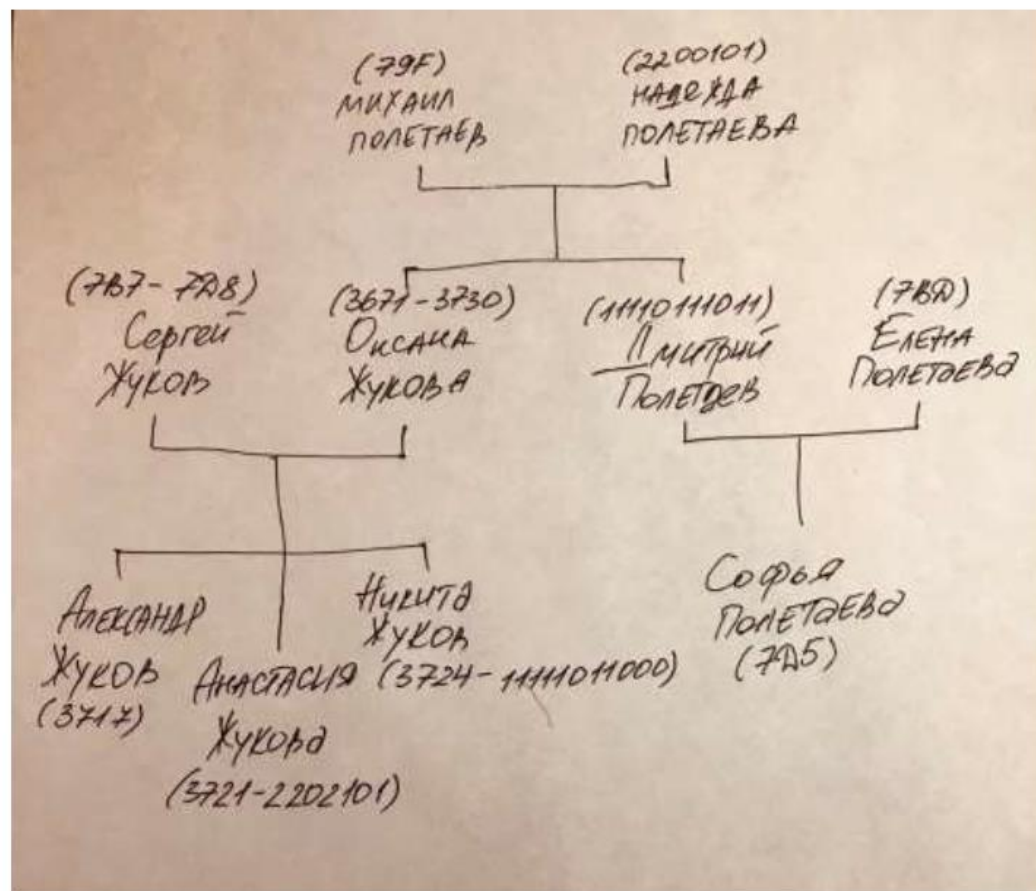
(79F)
МИХАИЛ
ПОЛЕТАЕВ

(2200101)
НАДЕЖДА
ПОЛЕТАЕВА

(7B7-7D8)
Сергей
Жуков

(3671-3730)
Оксана
Жукова

(1110111011)
Дмитрий
Полетаев

(7BD)
Елена
Полетаева

Александр
Жуков
(3717)

Анастасия
Жукова
(3721-2202101)

Никита
Жуков
(3724-1111011000)

Софья
Полетаева
(7D5)